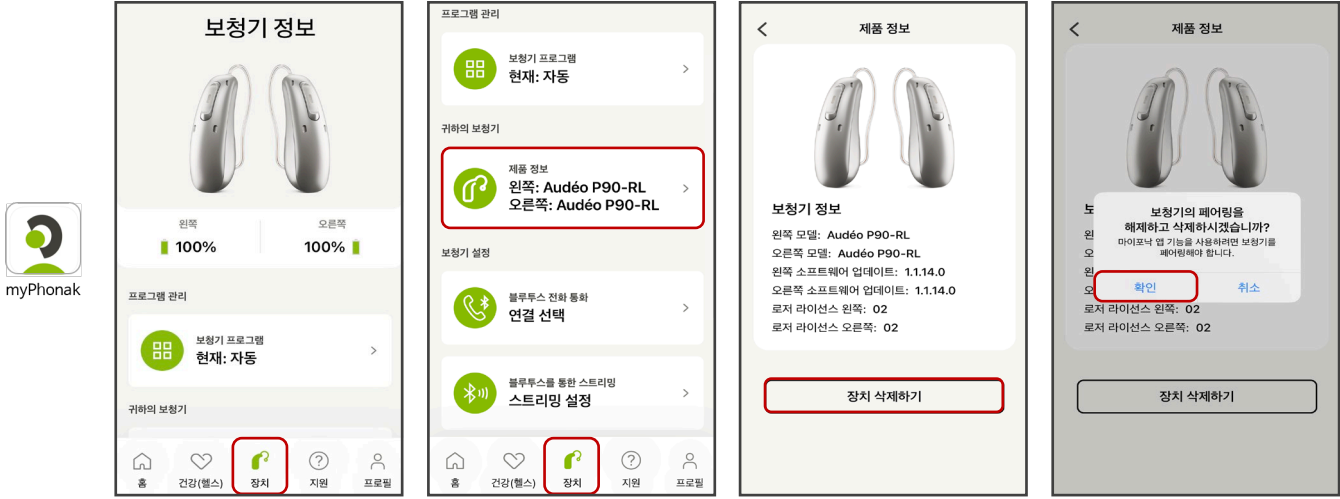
myPhonak

보청기 정보

왼쪽
100%
오른쪽
100%

프로그램 관리

보청기 프로그램
현재: 자동

귀하의 보청기

홈
건강(헬스)
장치
지원
프로필

프로그램 관리

보청기 프로그램
현재: 자동

귀하의 보청기

제품 정보
왼쪽: Audéo P90-RL
오른쪽: Audéo P90-RL

보청기 설정

블루투스 전화 통화
연결 선택

블루투스를 통한 스트리밍
스트리밍 설정

홈
건강(헬스)
장치
지원
프로필

제품 정보

보청기 정보
왼쪽 모델: Audéo P90-RL
오른쪽 모델: Audéo P90-RL
왼쪽 소프트웨어 업데이트: 1.1.14.0
오른쪽 소프트웨어 업데이트: 1.1.14.0
로저 라이선스 왼쪽: 02
로저 라이선스 오른쪽: 02

장치 삭제하기

제품 정보

보청기의 페어링을 해제하고 삭제하시겠습니까?
마이포낙 앱 기능을 사용하려면 보청기를 페어링해야 합니다.
확인
취소

로저 라이선스 왼쪽: 02
로저 라이선스 오른쪽: 02

장치 삭제하기